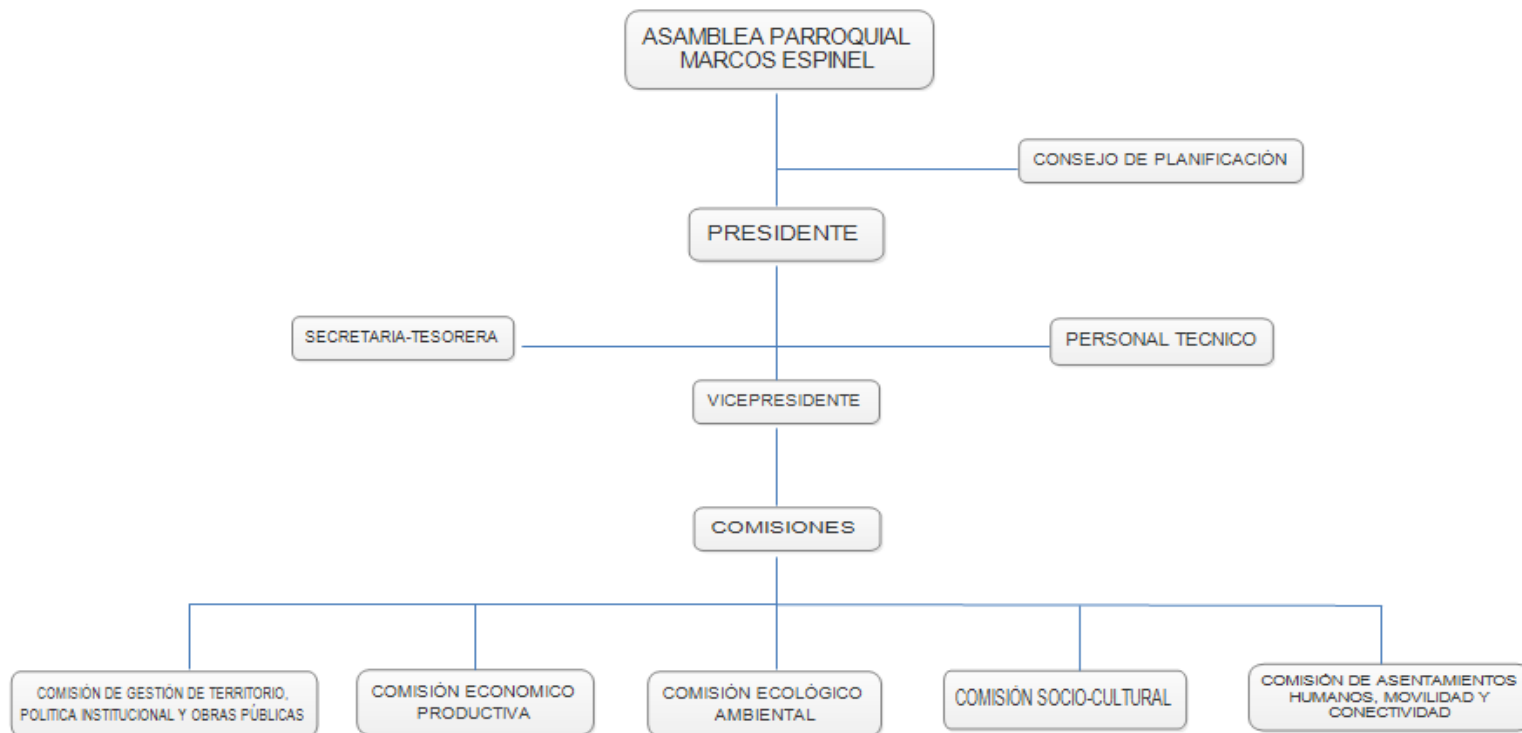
ASAMBLEA PARROQUIAL MARCOS ESPINEL

CONSEJO DE PLANIFICACIÓN

PRESIDENTE

SECRETARIA-TESORERA

PERSONAL TECNICO

VICEPRESIDENTE

COMISIONES

COMISIÓN DE GESTIÓN DE TERRITORIO, POLITICA INSTITUCIONAL Y OBRAS PÚBLICAS

COMISIÓN ECONOMICO PRODUCTIVA

COMISIÓN ECOLÓGICO AMBIENTAL

COMISIÓN SOCIO-CULTURAL

COMISIÓN DE ASENTAMIENTOS HUMANOS, MOVILIDAD Y CONECTIVIDAD